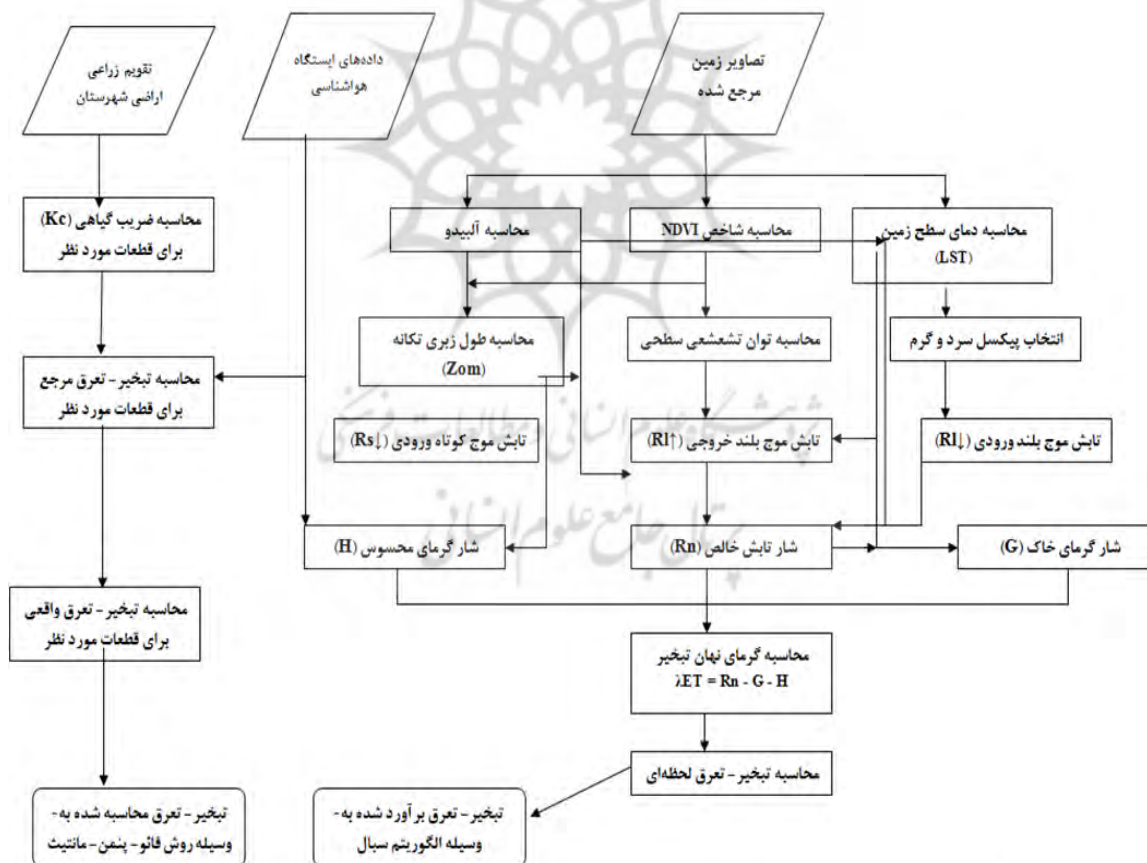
تقویم زراعی اراضی شهرستان

داده‌های ایستگاه هواشناسی

تصاویر زمین مرجع شده

محاسبه ضریب گیاهی (Kc) برای قطعات مورد نظر

محاسبه آلبیدو

محاسبه شاخص NDVI

محاسبه دمای سطح زمین (LST)

محاسبه طول زبری تکانه (Zom)

محاسبه توان تشعشعی سطحی

انتخاب پیکسل سرد و گرم

محاسبه تبخیر - تعرق مرجع برای قطعات مورد نظر

تابش موج کوتاه ورودی (↓Rs)

تابش موج بلند خروجی (↑Rl)

تابش موج بلند ورودی (↓Rl)

شار گرمای محسوس (H)

شار تابش خالص (Rn)

شار گرمای خاک (G)

محاسبه تبخیر - تعرق واقعی برای قطعات مورد نظر

محاسبه گرمای نهان تبخیر
$\lambda ET = Rn - G - H$

محاسبه تبخیر - تعرق لحظه‌ای

تبخیر - تعرق محاسبه شده به- وسیله روش فائو- پنمن- مانتیث

تبخیر - تعرق بر آورد شده به- وسیله الگوریتم سبال

پژوهشگاه علوم انسانی و مطالعات فرهنگی
پرتال جامع علوم انسانی